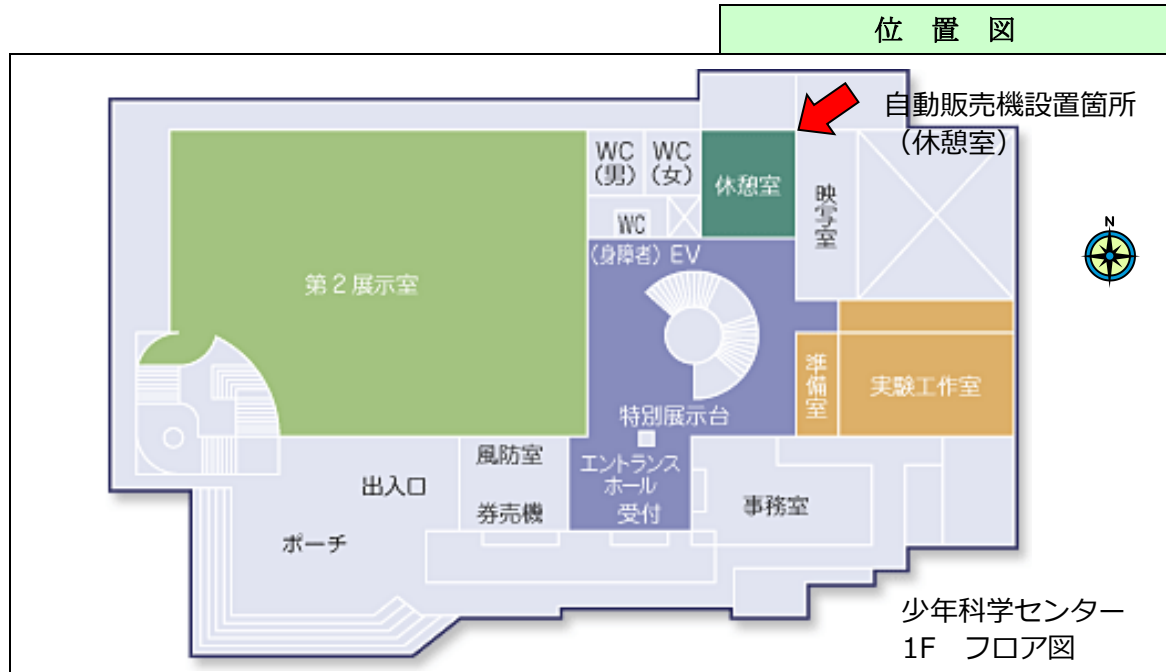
位 置 図

自動販売機設置箇所
（休憩室）

WC（男） WC（女） 休憩室 映写室

WC

N

（身障者）EV

第２展示室

準備室 実験工作室

特別展示台

風防室 エントランスホール

出入口

券売機 受付 事務室

ポーチ

少年科学センター
1F フロア図